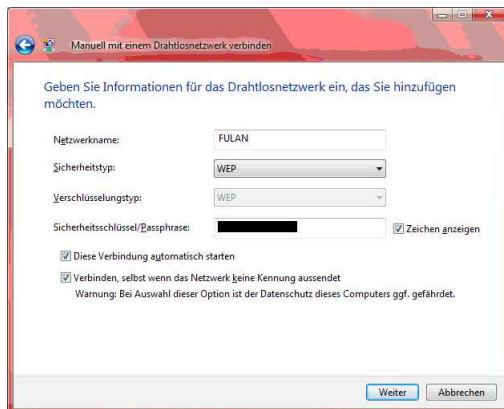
Manuell mit einem Drahtlosnetzwerk verbinden

Geben Sie Informationen für das Drahtlosnetzwerk ein, das Sie hinzufügen möchten.

Netzwerkname: FULAN

Sicherheitstyp: WEP

Verschlüsselungstyp: WEP

Sicherheitsschlüssel/Passphrase: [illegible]

Zeichen anzeigen

Diese Verbindung automatisch starten

Verbinden, selbst wenn das Netzwerk keine Kennung aussendet

Warnung: Bei Auswahl dieser Option ist der Datenschutz dieses Computers ggf. gefährdet.

Weiter Abbrechen